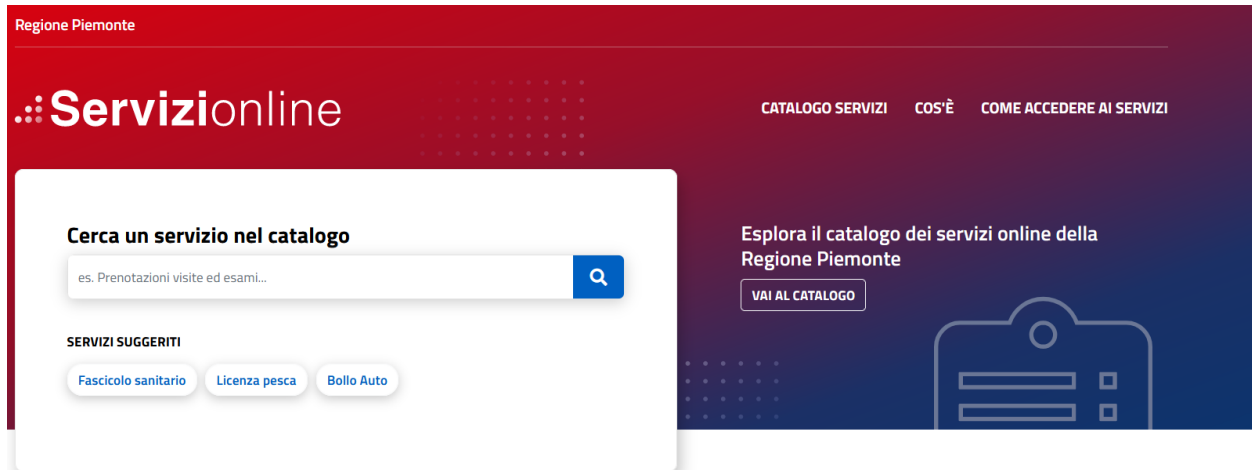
Regione Piemonte

Servizionline

CATALOGO SERVIZI COS'È COME ACCEDERE AI SERVIZI

Cerca un servizio nel catalogo

es. Prenotazioni visite ed esami...

SERVIZI SUGGERITI

Fascicolo sanitario Licenza pesca Bollo Auto

Esplora il catalogo dei servizi online della Regione Piemonte

VAI AL CATALOGO